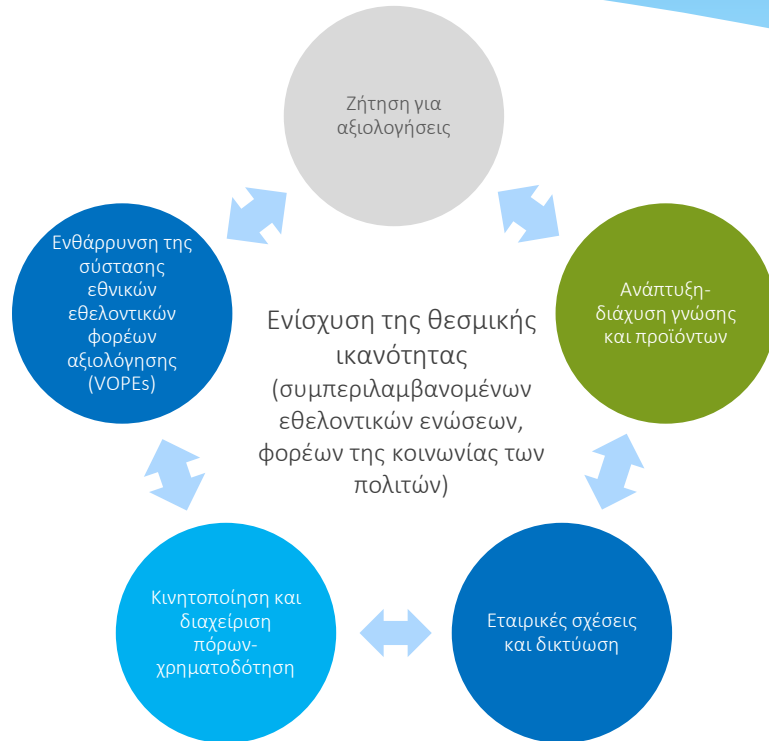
Ζήτηση για αξιολογήσεις

Ενθάρρυνση της σύστασης εθνικών εθελοντικών φορέων αξιολόγησης (VOPEs)

Ενίσχυση της θεσμικής ικανότητας (συμπεριλαμβανομένων εθελοντικών ενώσεων, φορέων της κοινωνίας των πολιτών)

Ανάπτυξη-διάχυση γνώσης και προϊόντων

Κινητοποίηση και διαχείριση πόρων-χρηματοδότηση

Εταιρικές σχέσεις και δικτύωση